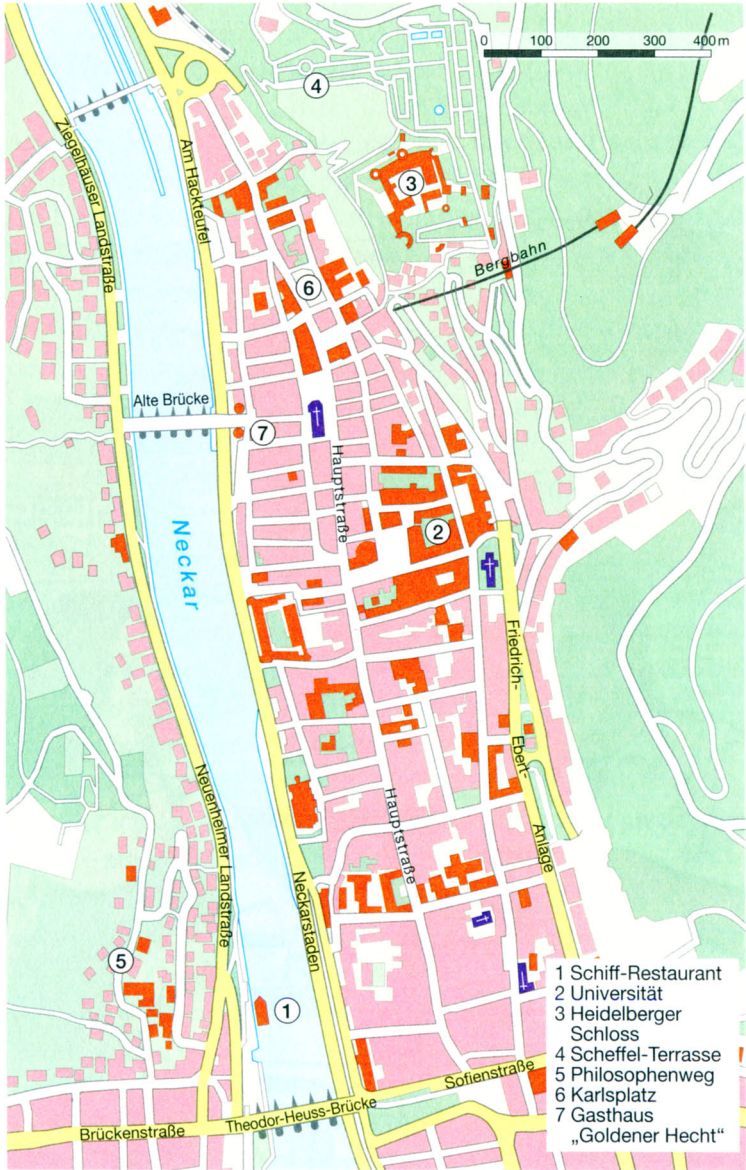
0 100 200 300 400 m

4

3

Bergbahn

Ziegelhäuser Landstraße

Am Hackteufel

6

Alte Brücke

7

Hauptstraße

2

Neckar

Friedrich-Ebert-Anlage

Hauptstraße

Neuenheimer Landstraße

Neckarstaden

5

1

Sofienstraße

Theodor-Heuss-Brücke

Brückenstraße

1 Schiff-Restaurant
2 Universität
3 Heidelberger Schloss
4 Scheffel-Terrasse
5 Philosophenweg
6 Karlsplatz
7 Gasthaus „Goldener Hecht“